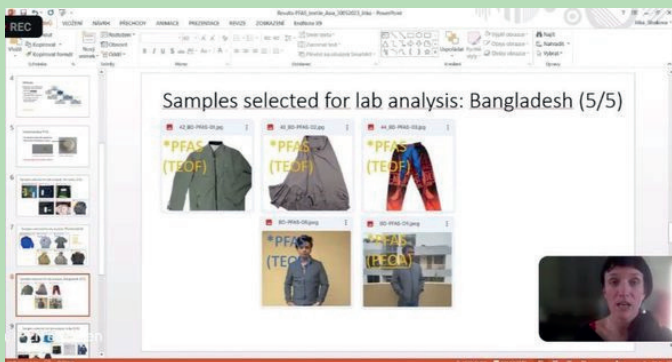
REC

Samples selected for lab analysis: Bangladesh (5/5)

42_BD-PFAS-01.jpg
*PFAS (TEOF)

43_BD-PFAS-02.jpg
*PFAS (TEOF)

44_BD-PFAS-03.jpg
*PFAS (TEOF)

BD-PFAS-08.jpeg
*PFAS (TEOF)

BD-PFAS-09.jpeg
*PFAS (PFOA)